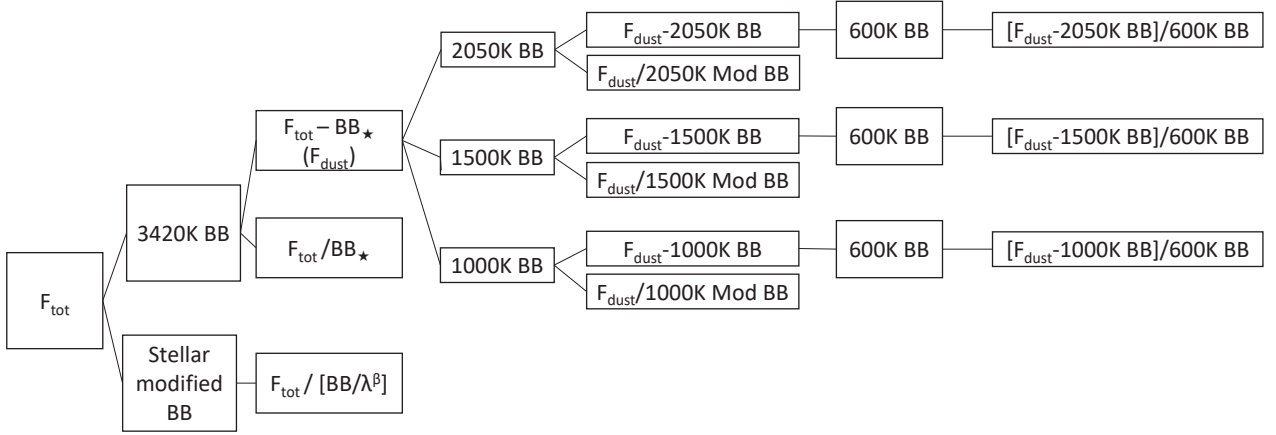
$F_{tot}$

3420K BB

Stellar modified BB

$F_{tot}$ – $BB_{\star}$ ($F_{dust}$)

$F_{tot}$ /$BB_{\star}$

$F_{tot}$ / [BB/$\lambda^{\beta}$]

2050K BB

1500K BB

1000K BB

$F_{dust}$-2050K BB

$F_{dust}$/2050K Mod BB

$F_{dust}$-1500K BB

$F_{dust}$/1500K Mod BB

$F_{dust}$-1000K BB

$F_{dust}$/1000K Mod BB

600K BB

600K BB

600K BB

[$F_{dust}$-2050K BB]/600K BB

[$F_{dust}$-1500K BB]/600K BB

[$F_{dust}$-1000K BB]/600K BB